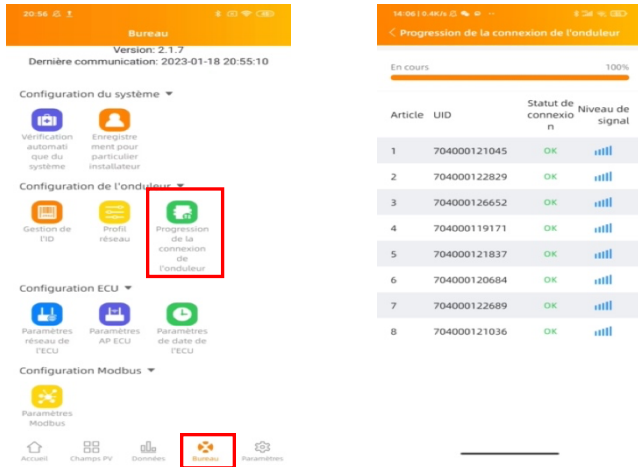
20:56

Bureau

Version: 2.1.7
Dernière communication: 2023-01-18 20:55:10

Configuration du système

Vérification automatique du système

Enregistrement pour particulier installateur

Configuration de l'onduleur

Gestion de l'ID

Profil réseau

Progression de la connexion de l'onduleur

Configuration ECU

Paramètres réseau de l'ECU

Paramètres AP ECU

Paramètres de date de l'ECU

Configuration Modbus

Paramètres Modbus

Accueil | Champs PV | Données | Bureau | Paramètres

14:06 | 0.4K/s

< Progression de la connexion de l'onduleur

En cours 100%

| Article | UID | Statut de connexion | Niveau de signal |
|---|---|---|---|
| 1 | 704000121045 | OK | |
| 2 | 704000122829 | OK | |
| 3 | 704000126652 | OK | |
| 4 | 704000119171 | OK | |
| 5 | 704000121837 | OK | |
| 6 | 704000120684 | OK | |
| 7 | 704000122689 | OK | |
| 8 | 704000121036 | OK | |